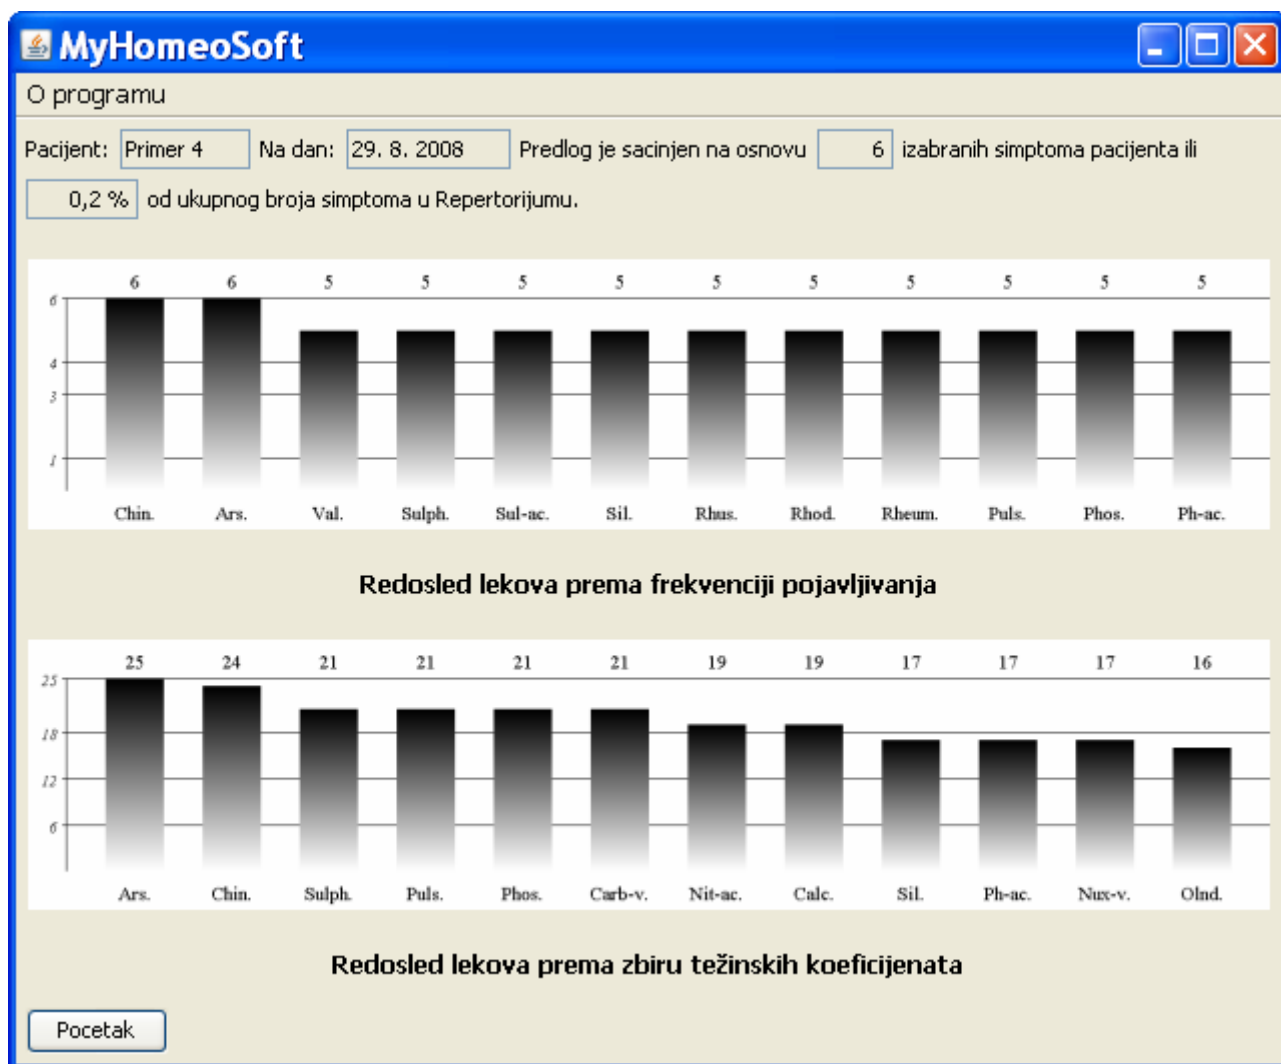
MyHomeoSoft

O programu

Pacijent: Primer 4 Na dan: 29. 8. 2008 Predlog je sacinjen na osnovu 6 izabranih simptoma pacijenta ili 0,2 % od ukupnog broja simptoma u Repertorijumu.

6 6 5 5 5 5 5 5 5 5 5 5

6
4
3
1

Chin. Ars. Val. Sulph. Sul-ac. Sil. Rhus. Rhod. Rheum. Puls. Phos. Ph-ac.

Redosled lekova prema frekvenciji pojavljivanja

25 24 21 21 21 21 19 19 17 17 17 16

25
18
12
6

Ars. Chin. Sulph. Puls. Phos. Carb-v. Nit-ac. Calc. Sil. Ph-ac. Nux-v. Olnd.

Redosled lekova prema zbiru težinskih koeficijenata

Pocetak